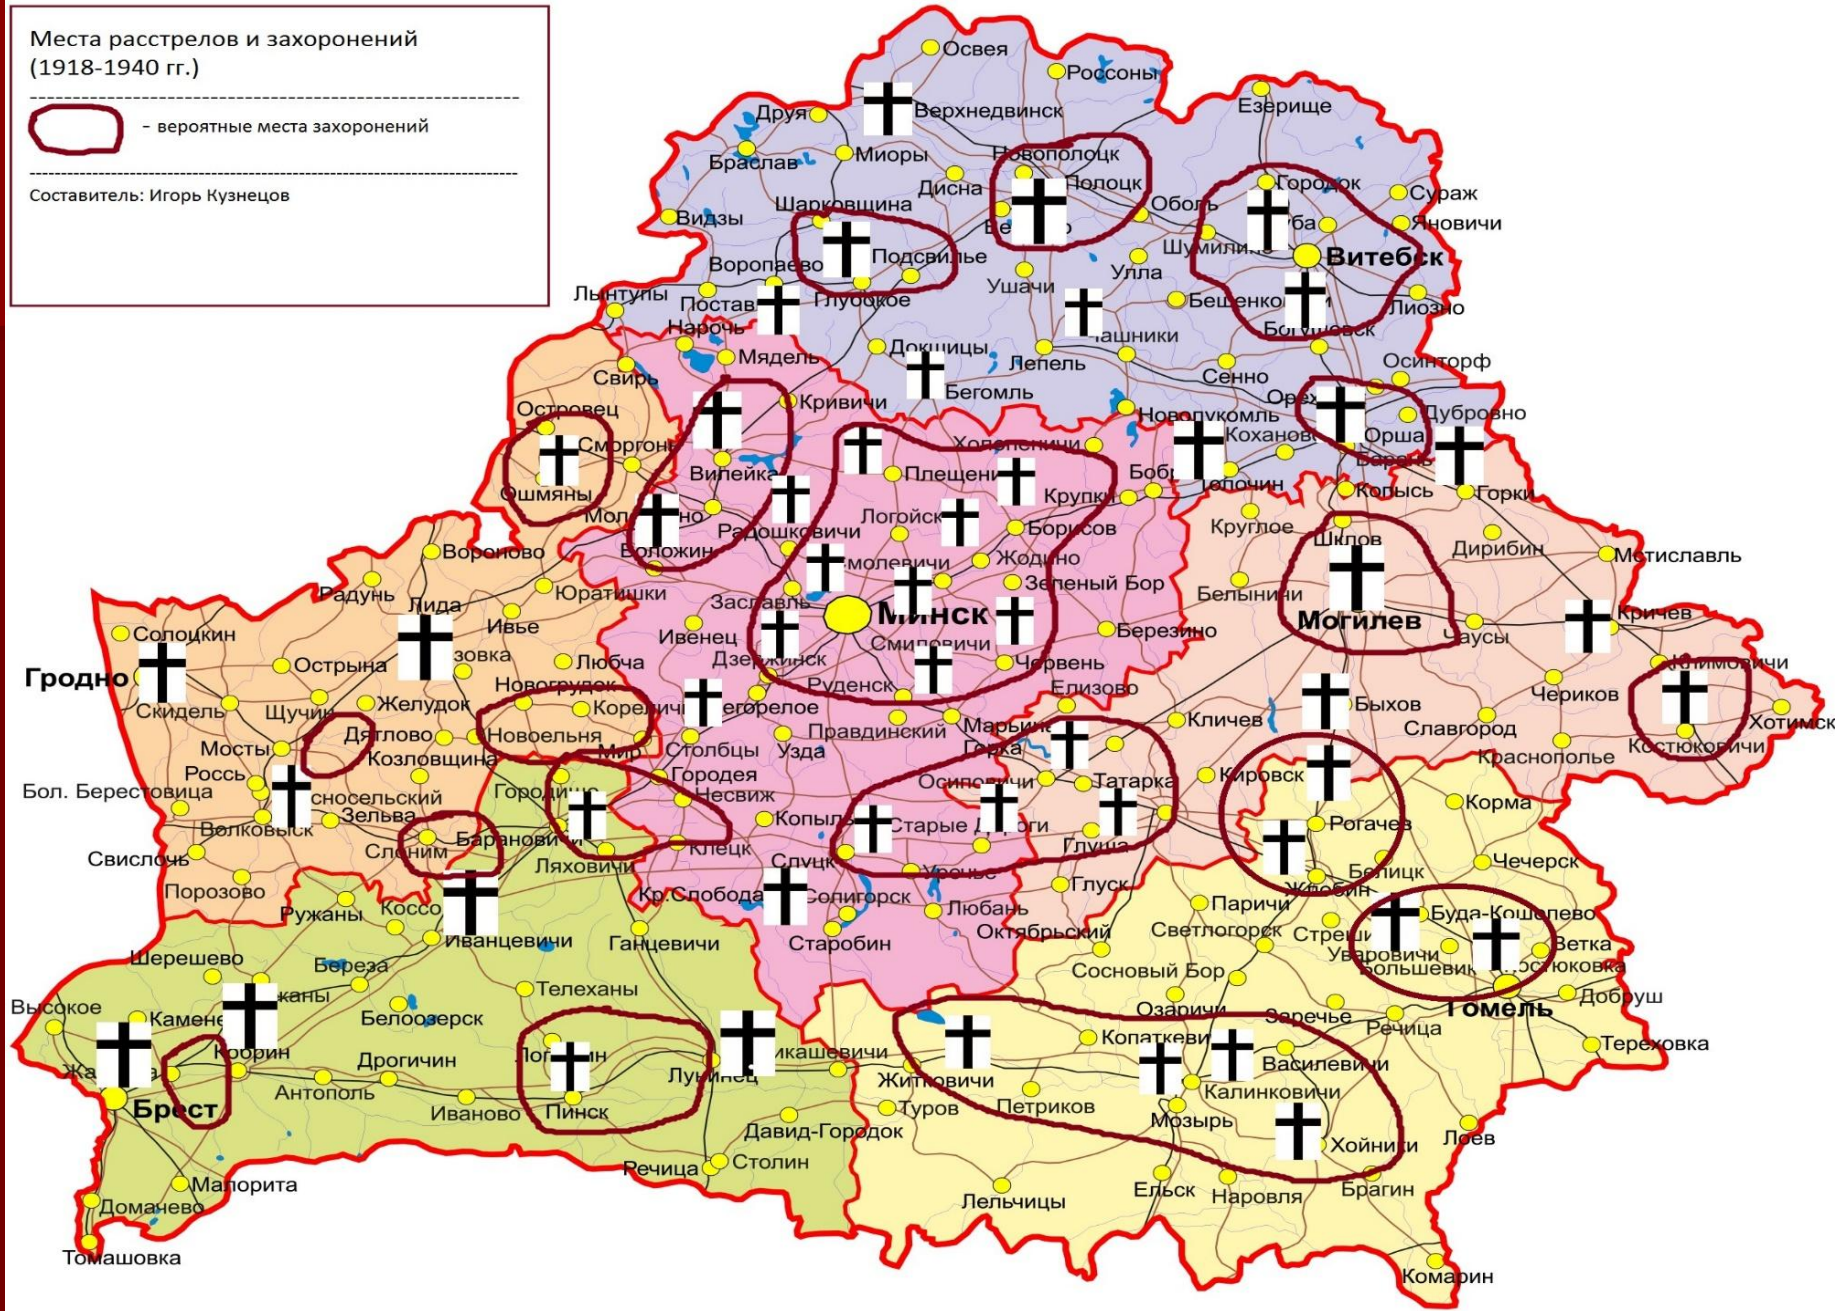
Места расстрелов и захоронений (1918-1940 гг.)

- вероятные места захоронений

Составитель: Игорь Кузнецов

Освея
Россоны
Верхнедвинск
Друя
Езерище
Браслав
Миоры
Новополоцк
Полоцк
Городок
Сураж
Дисна
Шарковщина
Видзы
Оболь
Янович
Подсвилье
Воропаево
Шумилино
Витебск
Улла
Ушачи
Льнтупы
Поставы
Глубокое
Бешенковичи
Лиозно
Нарочь
Чашники
Богушевск
Мядель
Докшицы
Лепель
Осинторф
Свирь
Бегомль
Сенно
Кривичи
Орехи
Дубровно
Островец
Новолукомль
Орша
Сморгонь
Холопеничи
Коханово
Вилейка
Плещеницы
Бобр
Толочин
Ошмяны
Крупки
Копысь
Горки
Молодечно
Логойск
Борисов
Круглое
Шклов
Дирибин
Мстиславль
Радошковичи
Воложин
Смолевичи
Жодино
Вороново
Зеленый Бор
Радунь
Юратишки
Белыничи
Лида
Заславль
Минск
Ивье
Березино
Могилев
Кричев
Солоцкин
Ивенец
Смиловичи
Чаусы
Гродно
Острына
зовка
Любча
Дзержинск
Червень
Климовичи
Скидель
Щучин
Новогрудок
Руденск
Елизово
Быхов
Чериков
Желудок
Кореличи
Негорелое
Кличев
Славгород
Хотимск
Мосты
Дятлово
Новоельня
Правдинский
Марьина Горка
Росса
Козловщина
Мир
Столбцы
Узда
Костюковичи
Бол. Берестовица
Городея
Осиповичи
Татарка
Кировск
Краснополье
Красносельский
Городище
Несвиж
Рогачев
Корма
Зельва
Волковыск
Копыль
Старые Дороги
Барановичи
Глуша
Слоним
Клецк
Свислочь
Слуцк
Беличи
Чечерск
Ляховичи
Урочье
Жлобин
Порозово
Глуск
Кр.Слобода
Солигорск
Паричи
Буда-Кошелево
Ружаны
Коссово
Любань
Светлогорск
Стрешин
Ветка
Ивацевичи
Ганцевичи
Октябрьский
Уваровичи
Шерешево
Старобин
Большевик
Костюковка
Береза
Сосновый Бор
Телеханы
Гомель
Высокое
Каменец
Жабинка
Озаричи
Заречье
Добруш
Белоозерск
Речица
Кобрин
Копаткевичи
Дрогичин
Логишин
Микашевичи
Терехова
Василевичи
Житковичи
Антополь
Лунинец
Брест
Калинковичи
Туров
Петриков
Иваново
Пинск
Мозырь
Давид-Городок
Хойники
Лоев
Столин
Речица
Малорита
Ельск
Наровля
Брагин
Лельчицы
Домачево
Томашовка
Комарин